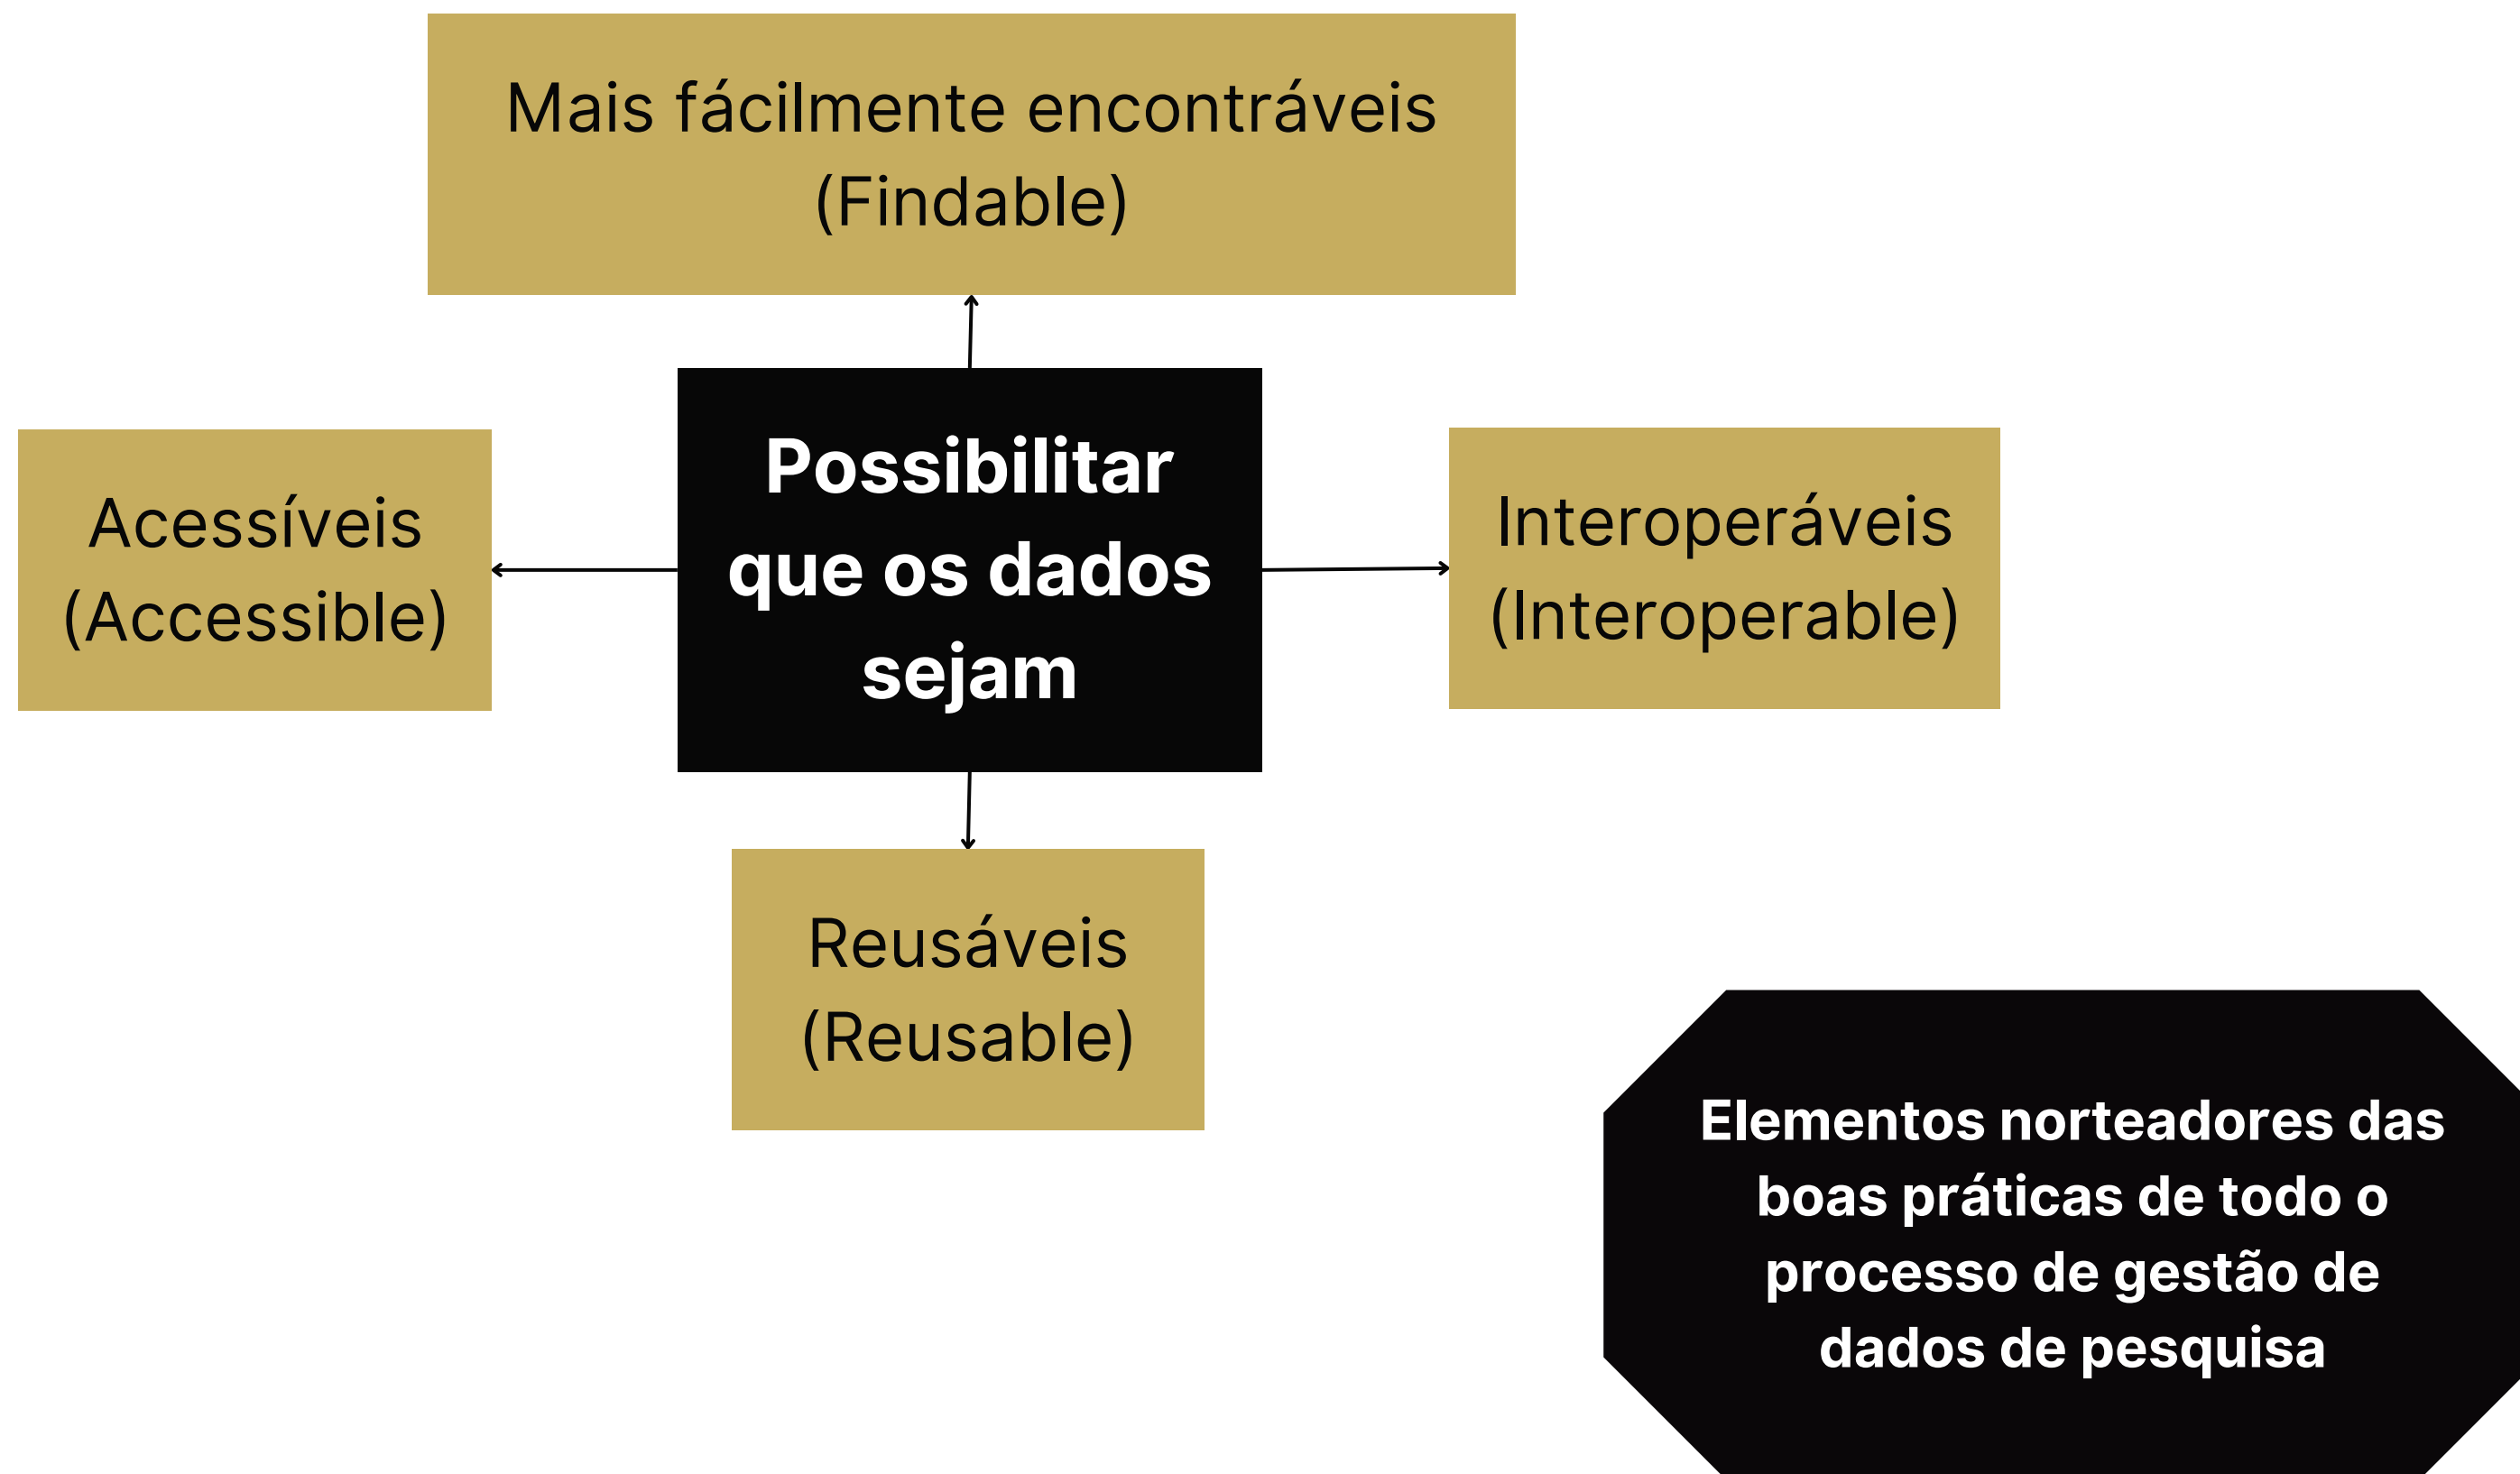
Mais fácilmente encontráveis (Findable)

Acessíveis (Accessible)

Possibilitar que os dados sejam

Interoperáveis (Interoperable)

Reusáveis (Reusable)

Elementos norteadores das boas práticas de todo o processo de gestão de dados de pesquisa